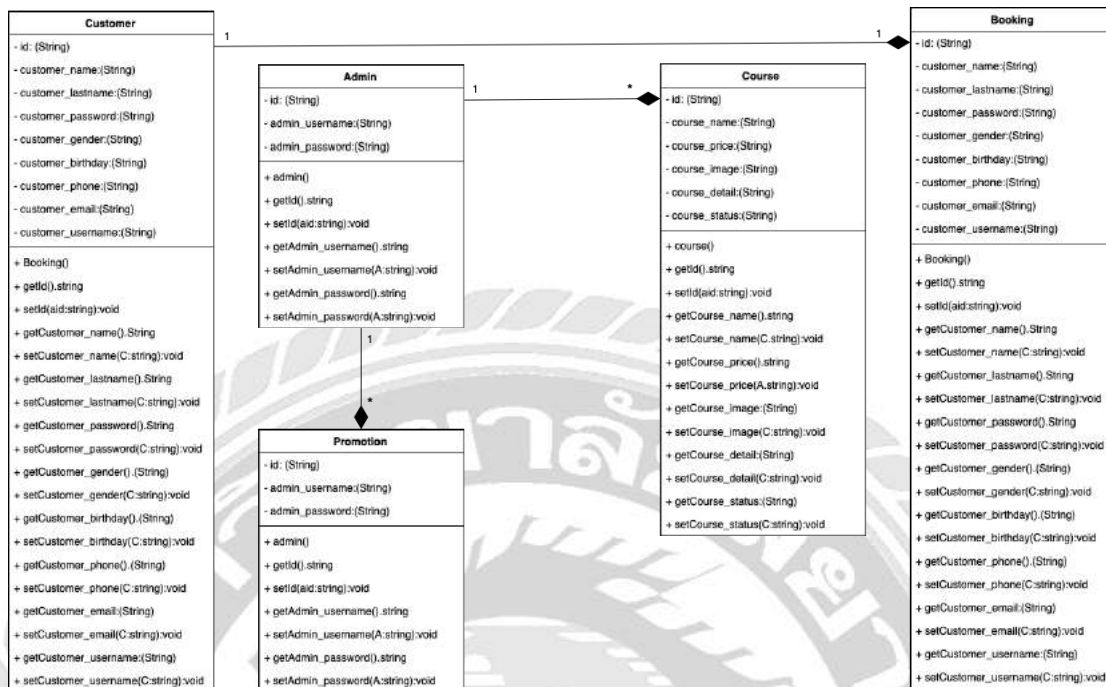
Customer

- id: (String)
- customer_name:(String)
- customer_lastname:(String)
- customer_password:(String)
- customer_gender:(String)
- customer_birthday:(String)
- customer_phone:(String)
- customer_email:(String)
- customer_username:(String)

+ Booking()
+ getId().string
+ setId(aid:string):void
+ getCustomer_name().String
+ setCustomer_name(C:string):void
+ getCustomer_lastname().String
+ setCustomer_lastname(C:string):void
+ getCustomer_password().String
+ setCustomer_password(C:string):void
+ getCustomer_gender().(String)
+ setCustomer_gender(C:string):void
+ getCustomer_birthday().(String)
+ setCustomer_birthday(C:string):void
+ getCustomer_phone().(String)
+ setCustomer_phone(C:string):void
+ getCustomer_email:(String)
+ setCustomer_email(C:string):void
+ getCustomer_username:(String)
+ setCustomer_username(C:string):void

1

1

Admin

- id: (String)
- admin_username:(String)
- admin_password:(String)

+ admin()
+ getId().string
+ setId(aid:string):void
+ getAdmin_username().string
+ setAdmin_username(A:string):void
+ getAdmin_password().string
+ setAdmin_password(A:string):void

1

*

1

*

Promotion

- id: (String)
- admin_username:(String)
- admin_password:(String)

+ admin()
+ getId().string
+ setId(aid:string):void
+ getAdmin_username().string
+ setAdmin_username(A:string):void
+ getAdmin_password().string
+ setAdmin_password(A:string):void

Course

- id: (String)
- course_name:(String)
- course_price:(String)
- course_image:(String)
- course_detail:(String)
- course_status:(String)

+ course()
+ getId().string
+ setId(aid:string):void
+ getCourse_name().string
+ setCourse_name(C:string):void
+ getCourse_price().string
+ setCourse_price(A:string):void
+ getCourse_image:(String)
+ setCourse_image(C:string):void
+ getCourse_detail:(String)
+ setCourse_detail(C:string):void
+ getCourse_status:(String)
+ setCourse_status(C:string):void

Booking

- id: (String)
- customer_name:(String)
- customer_lastname:(String)
- customer_password:(String)
- customer_gender:(String)
- customer_birthday:(String)
- customer_phone:(String)
- customer_email:(String)
- customer_username:(String)

+ Booking()
+ getId().string
+ setId(aid:string):void
+ getCustomer_name().String
+ setCustomer_name(C:string):void
+ getCustomer_lastname().String
+ setCustomer_lastname(C:string):void
+ getCustomer_password().String
+ setCustomer_password(C:string):void
+ getCustomer_gender().(String)
+ setCustomer_gender(C:string):void
+ getCustomer_birthday().(String)
+ setCustomer_birthday(C:string):void
+ getCustomer_phone().(String)
+ setCustomer_phone(C:string):void
+ getCustomer_email:(String)
+ setCustomer_email(C:string):void
+ getCustomer_username:(String)
+ setCustomer_username(C:string):void